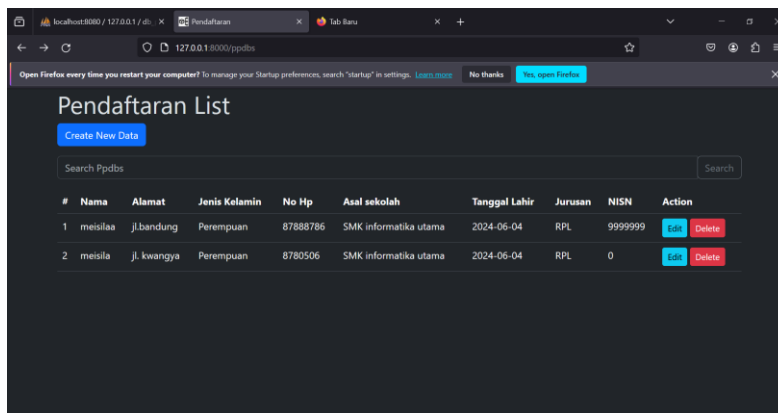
localhost:8080 / 127.0.0.1 / db ✕ | Pendaftaran ✕ | Tab Baru ✕ +

127.0.0.1:8000/ppdbs

Open Firefox every time you restart your computer? To manage your Startup preferences, search "startup" in settings. Learn more | No thanks | Yes, open Firefox

Pendaftaran List

Create New Data

Search Ppdbs | Search

| # | Nama | Alamat | Jenis Kelamin | No Hp | Asal sekolah | Tanggal Lahir | Jurusan | NISN | Action |
|---|---|---|---|---|---|---|---|---|---|
| 1 | meisilaa | jl.bandung | Perempuan | 87888786 | SMK informatika utama | 2024-06-04 | RPL | 9999999 | Edit Delete |
| 2 | meisila | jl. kwangya | Perempuan | 8780506 | SMK informatika utama | 2024-06-04 | RPL | 0 | Edit Delete |